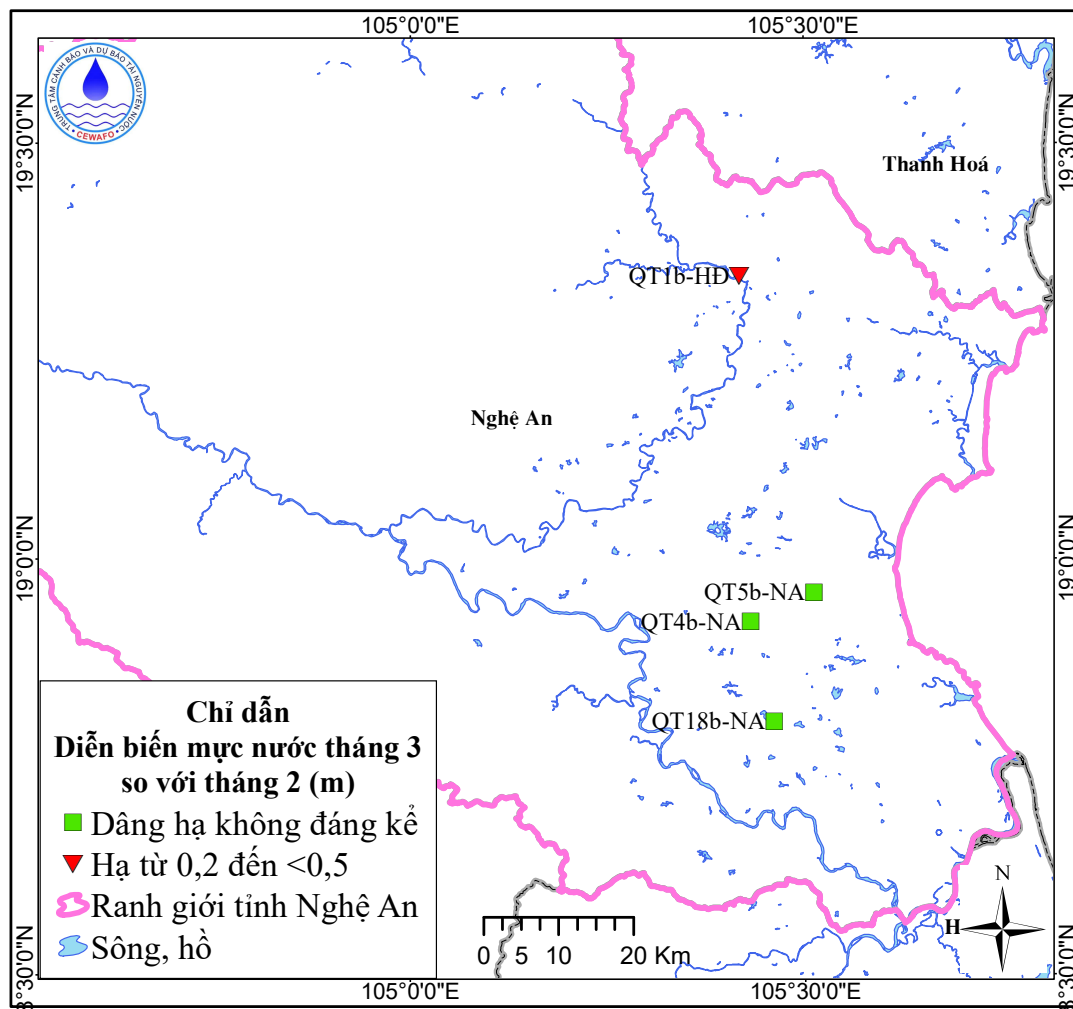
105°0'0"E

105°30'0"E

19°30'0"N

19°0'0"N

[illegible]8°30'0"N

19°30'0"N

19°0'0"N

18°30'0"N

TRUNG TÂM CẢNH BÁO VÀ DỰ BÁO TÀI NGUYÊN NƯỚC
CEWAFO

Thanh Hoá

QT1b-HĐ

Nghệ An

QT5b-NA

QT4b-NA

QT18b-NA

Chỉ dẫn
Diễn biến mực nước tháng 3 so với tháng 2 (m)
Dâng hạ không đáng kể
Hạ từ 0,2 đến <0,5
Ranh giới tỉnh Nghệ An
Sông, hồ

0 5 10 20 Km

N
H

105°0'0"E

105°30'0"E